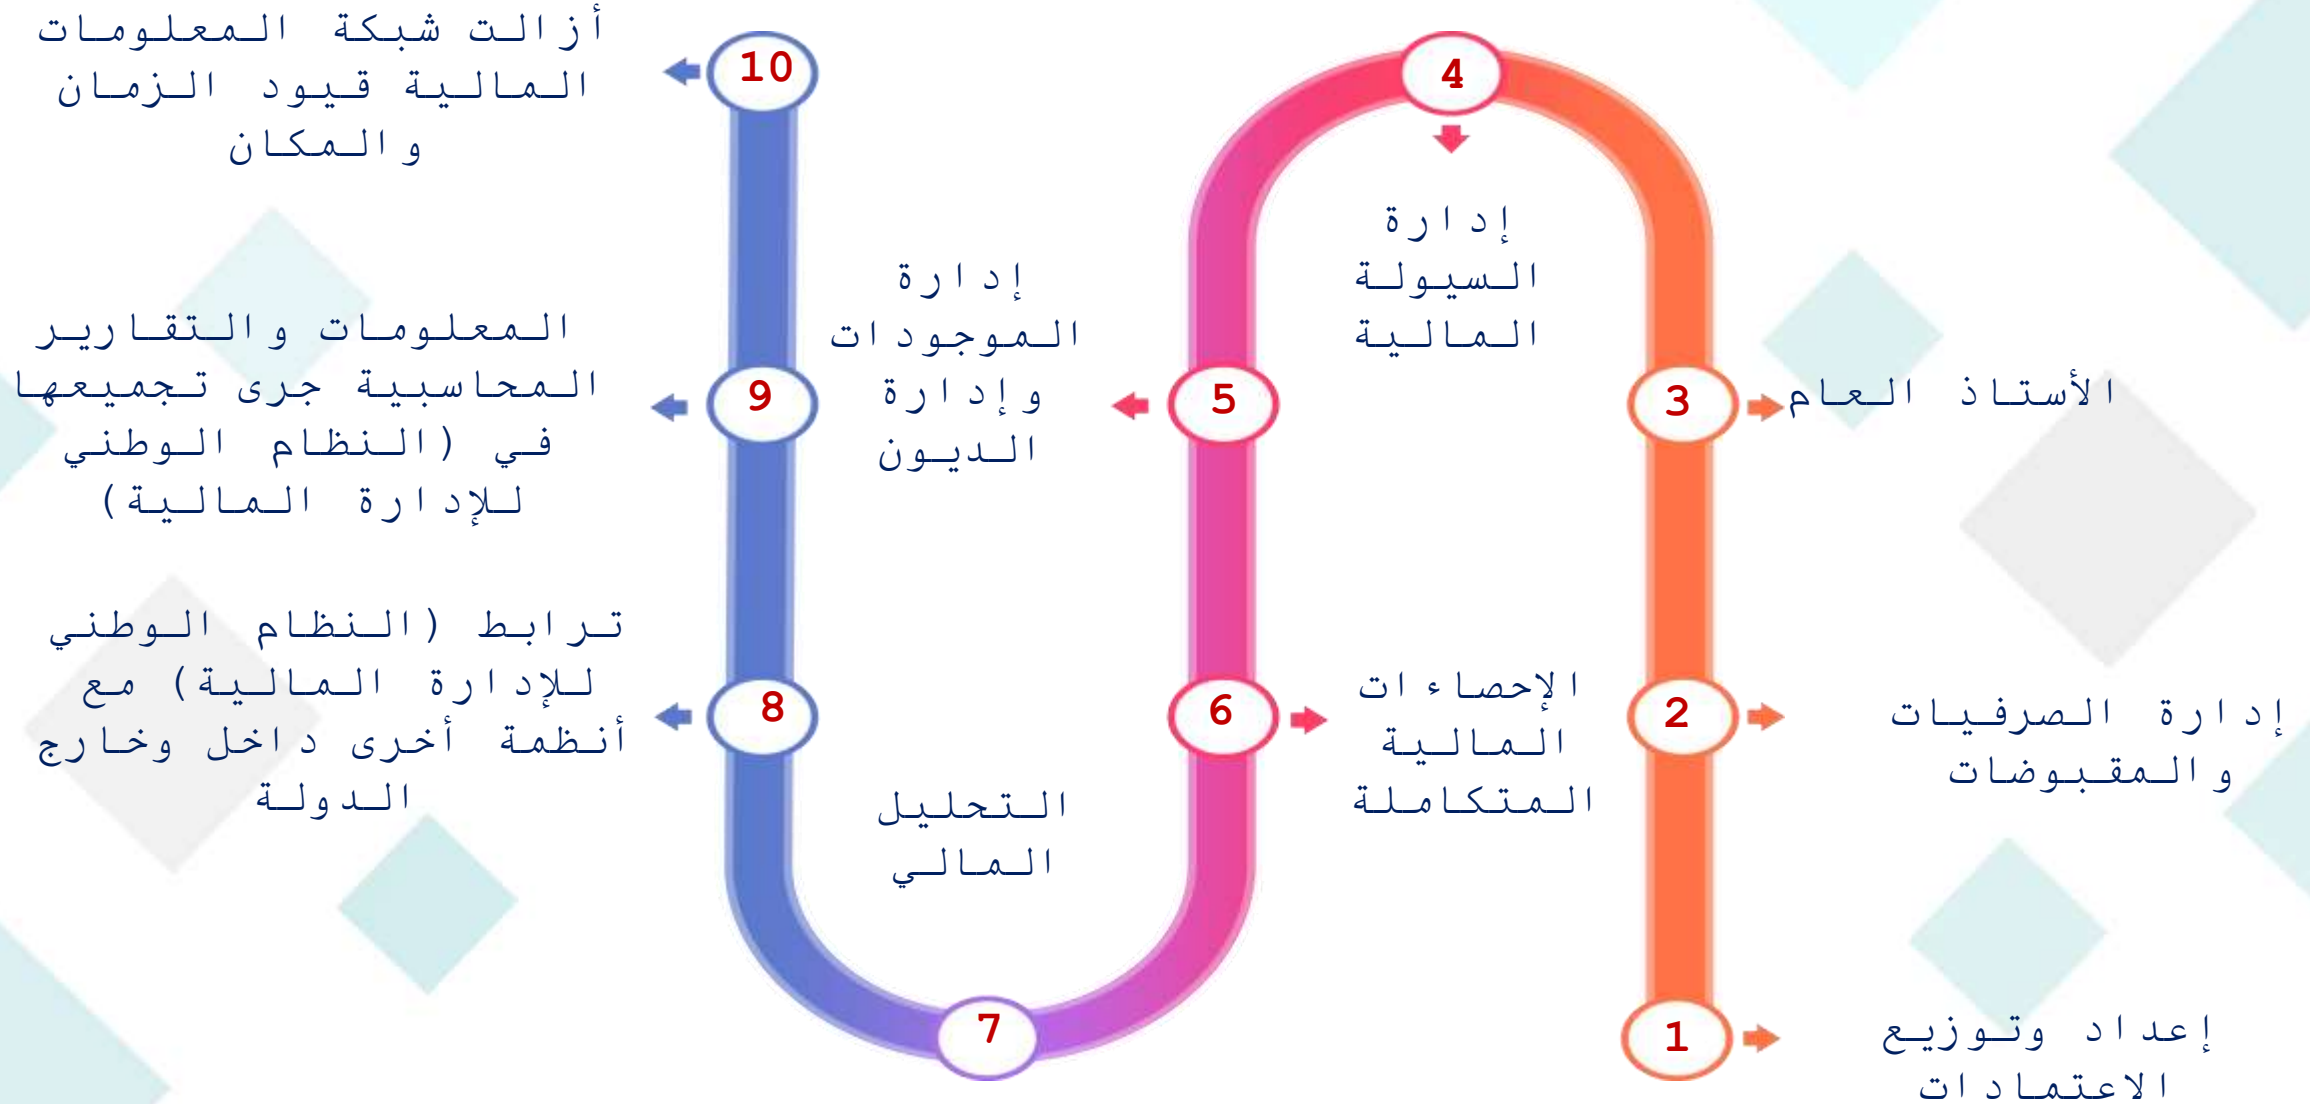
1
إعداد وتوزيع الاعتمادات

2
إدارة الصرفيات والمقبوضات

3
الأستاذ العام

4
إدارة السيولة المالية

5
إدارة الموجودات وإدارة الديون

6
الإحصاءات المالية المتكاملة

7
التحليل المالي

8
ترابط (النظام الوطني للإدارة المالية) مع أنظمة أخرى داخل وخارج الدولة

9
المعلومات والتقارير المحاسبية جرى تجميعها في (النظام الوطني للإدارة المالية)

10
أزالت شبكة المعلومات المالية قيود الزمان والمكان